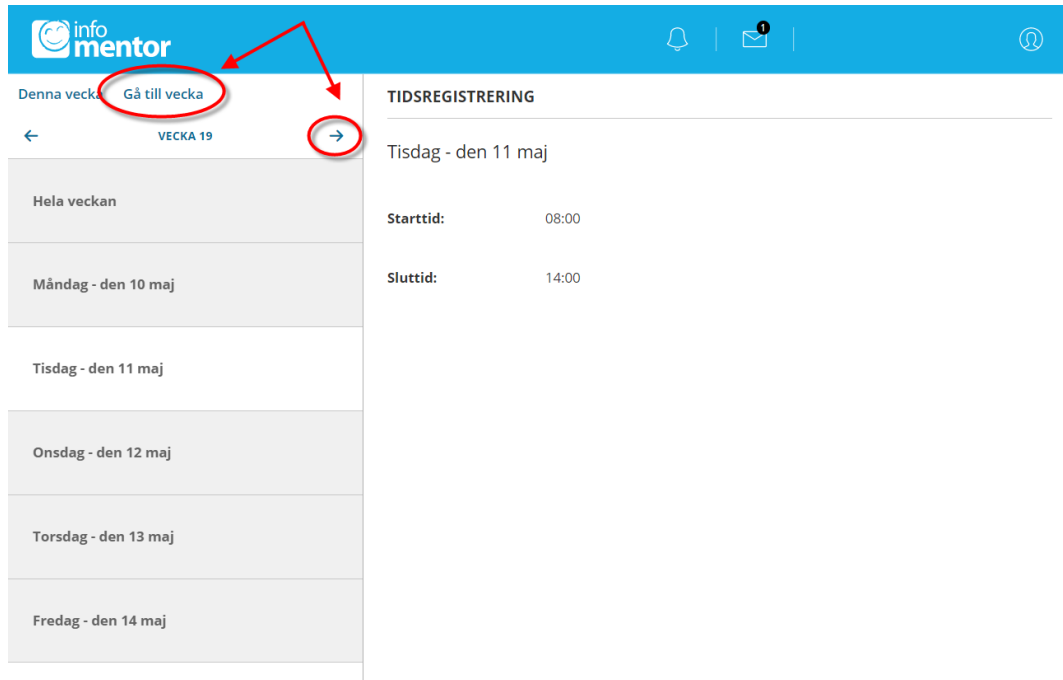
info mentor

1

Denna vecka Gå till vecka

VECKA 19

Hela veckan

Måndag - den 10 maj

Tisdag - den 11 maj

Onsdag - den 12 maj

Torsdag - den 13 maj

Fredag - den 14 maj

TIDSREGISTRERING

Tisdag - den 11 maj

Starttid: 08:00

Sluttid: 14:00